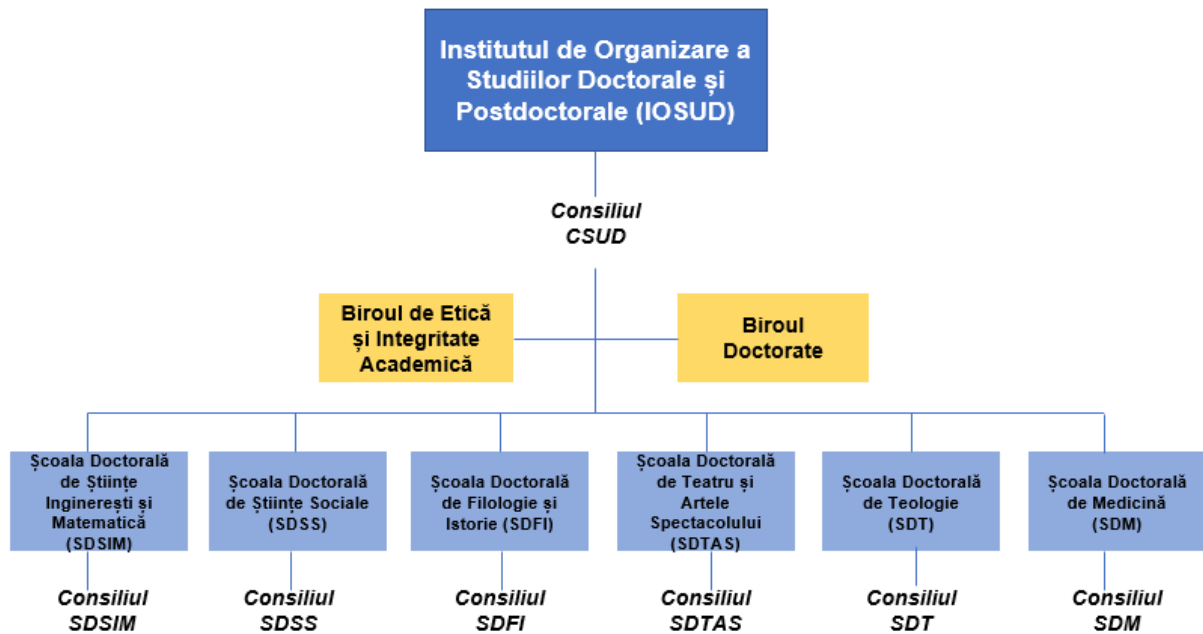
Institutul de Organizare a Studiilor Doctorale și Postdoctorale (IOSUD)

Consiliul CSUD

Biroul de Etică și Integritate Academică

Biroul Doctorate

Școala Doctorală de Științe Inginerești și Matematică (SDSIM)

Școala Doctorală de Științe Sociale (SDSS)

Școala Doctorală de Filologie și Istorie (SDFI)

Școala Doctorală de Teatru și Artele Spectacolului (SDTAS)

Școala Doctorală de Teologie (SDT)

Școala Doctorală de Medicină (SDM)

Consiliul SDSIM

Consiliul SDSS

Consiliul SDFI

Consiliul SDTAS

Consiliul SDT

Consiliul SDM